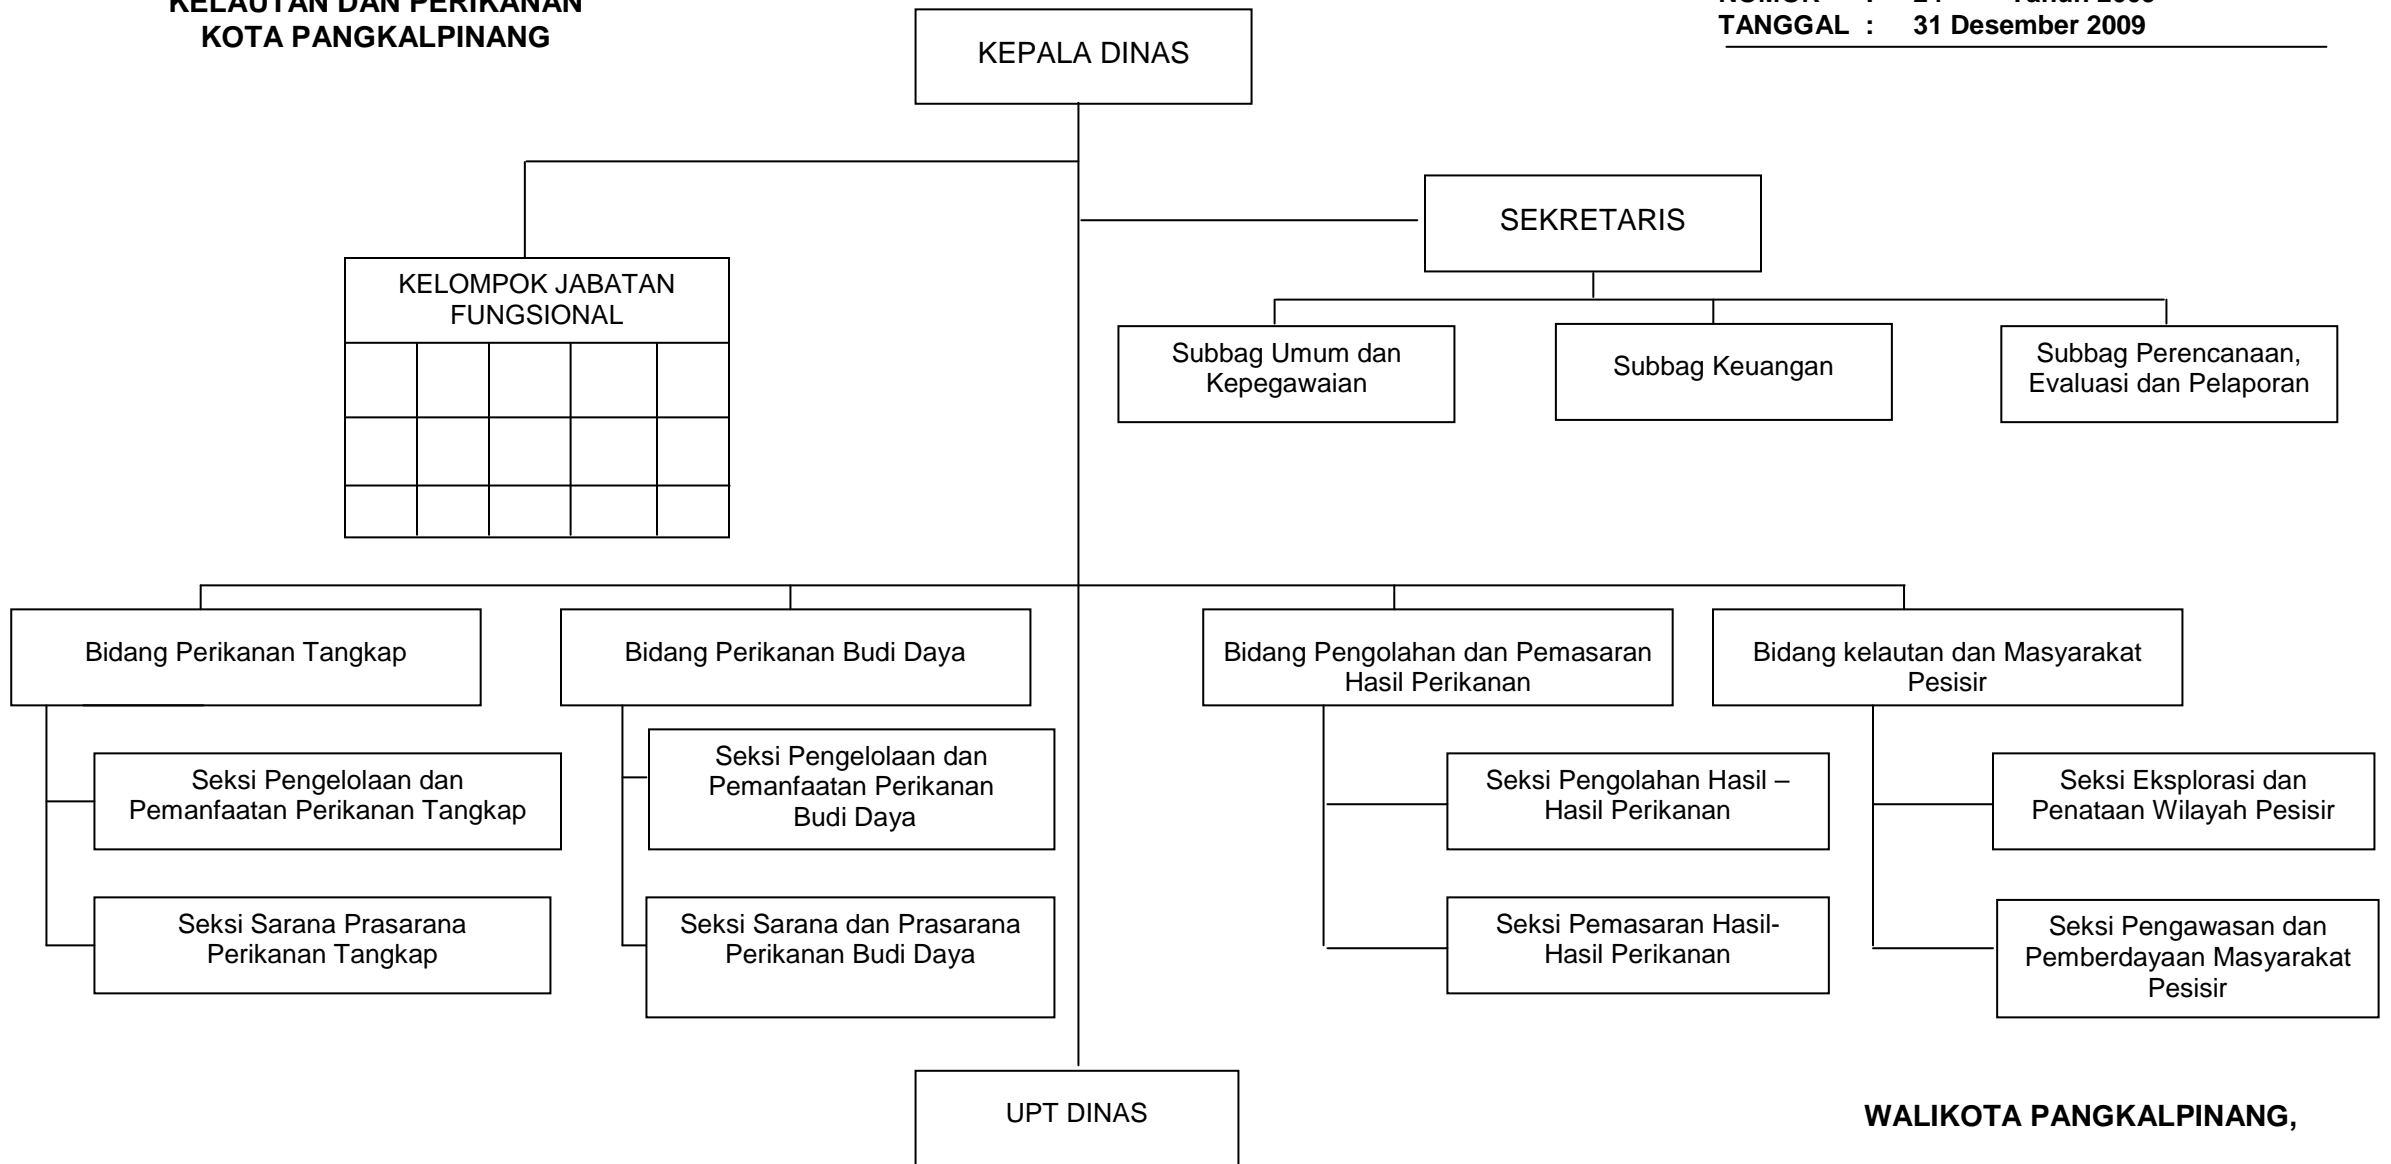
KELAUTAN DAN PERIKANAN
KOTA PANGKALPINANG

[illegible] : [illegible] Tahun 2009
TANGGAL : 31 Desember 2009

KEPALA DINAS

SEKRETARIS

KELOMPOK JABATAN FUNGSIONAL

Subbag Umum dan Kepegawaian

Subbag Keuangan

Subbag Perencanaan, Evaluasi dan Pelaporan

Bidang Perikanan Tangkap

Seksi Pengelolaan dan Pemanfaatan Perikanan Tangkap

Seksi Sarana Prasarana Perikanan Tangkap

Bidang Perikanan Budi Daya

Seksi Pengelolaan dan Pemanfaatan Perikanan Budi Daya

Seksi Sarana dan Prasarana Perikanan Budi Daya

Bidang Pengolahan dan Pemasaran Hasil Perikanan

Seksi Pengolahan Hasil – Hasil Perikanan

Seksi Pemasaran Hasil-Hasil Perikanan

Bidang kelautan dan Masyarakat Pesisir

Seksi Eksplorasi dan Penataan Wilayah Pesisir

Seksi Pengawasan dan Pemberdayaan Masyarakat Pesisir

UPT DINAS

WALIKOTA PANGKALPINANG,